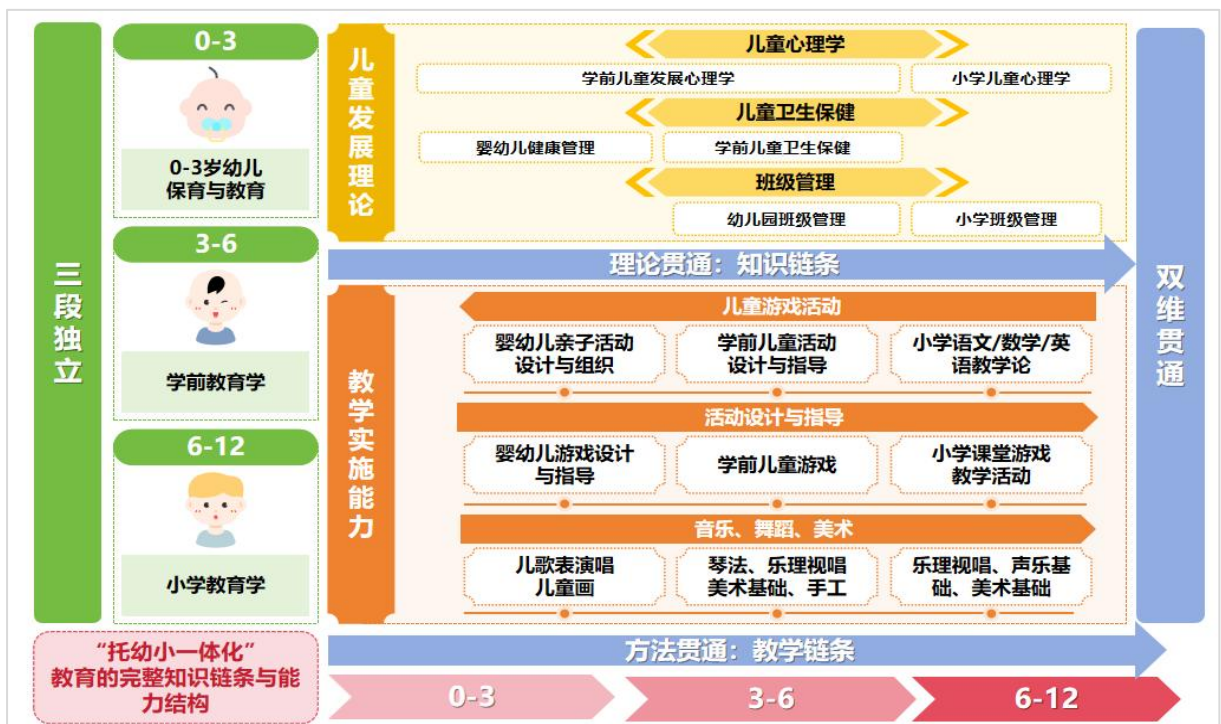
三段独立

0-3

0-3岁幼儿保育与教育

3-6

学前教育学

6-12

小学教育学

儿童发展理论

儿童心理学

学前儿童发展心理学

小学儿童心理学

儿童卫生保健

婴幼儿健康管理

学前儿童卫生保健

班级管理

幼儿园班级管理

小学班级管理

理论贯通：知识链条

教学实施能力

儿童游戏活动

婴幼儿亲子活动设计与组织

学前儿童活动设计与指导

小学语文/数学/英语教学论

活动设计与指导

婴幼儿游戏设计与指导

学前儿童游戏

小学课堂游戏教学活动

音乐、舞蹈、美术

儿歌表演唱
儿童画

琴法、乐理视唱
美术基础、手工

乐理视唱、声乐基础、美术基础

双维贯通

“托幼小一体化”教育的完整知识链条与能力结构

方法贯通：教学链条

0-3

3-6

6-12